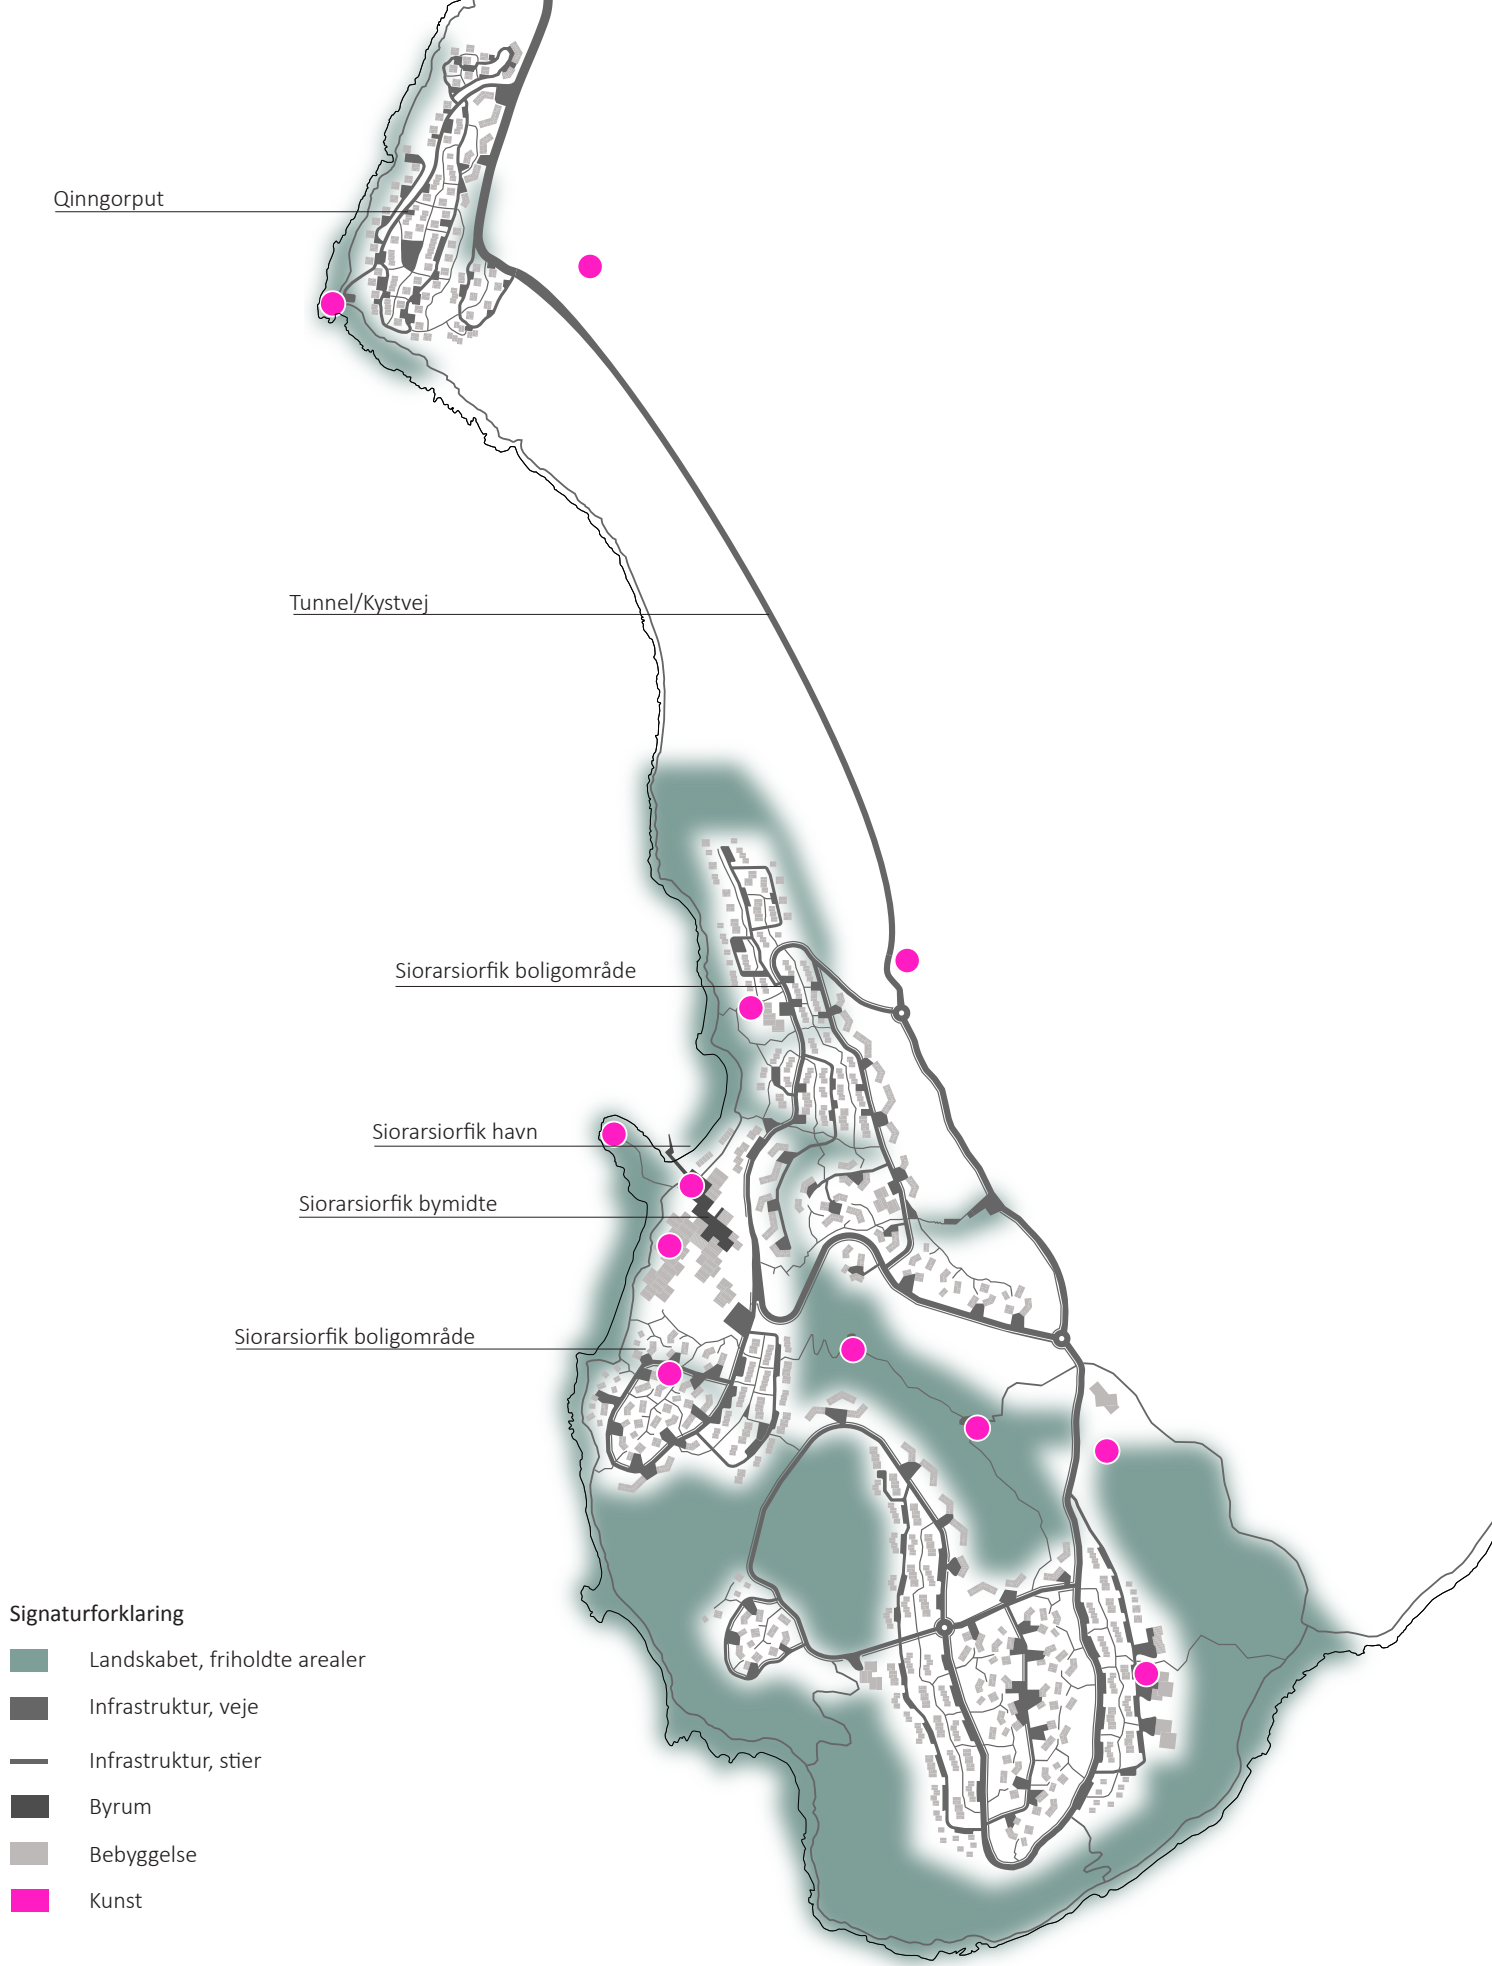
Qinngorput

Tunnel/Kystvej

Siorarsiorfik boligområde

Siorarsiorfik havn

Siorarsiorfik bymidte

Siorarsiorfik boligområde

Signaturforklaring

Landskabet, friholdte arealer

Infrastruktur, veje

Infrastruktur, stier

Byrum

Bebyggelse

Kunst